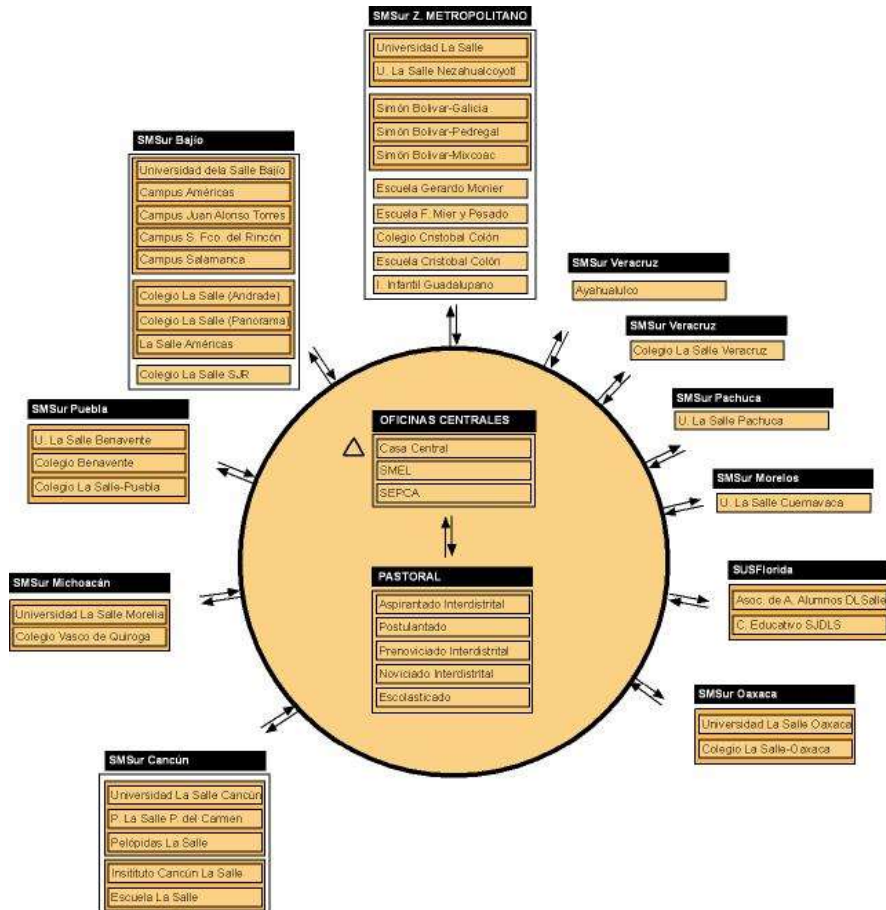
SMSur Z. METROPOLITANO

Universidad La Salle

U. La Salle Nezahualcoyotl

Simón Bolivar-Galicia

Simón Bolivar-Pedregal

Simón Bolivar-Mixcoac

Escuela Gerardo Monier

Escuela F. Mier y Pesado

Colegio Cristobal Colón

Escuela Cristobal Colón

I. Infantil Guadalupano

SMSur Bajío

Universidad dela Salle Bajío

Campus Américas

Campus Juan Alonso Torres

Campus S. Fco. del Rincón

Campus Salamanca

Colegio La Salle (Andrade)

Colegio La Salle (Panorama)

La Salle Américas

Colegio La Salle SJR

SMSur Veracruz

Ayahualulco

SMSur Veracruz

Colegio La Salle Veracruz

SMSur Pachuca

U. La Salle Pachuca

SMSur Puebla

U. La Salle Benavente

Colegio Benavente

Colegio La Salle-Puebla

OFICINAS CENTRALES

Casa Central

SMEL

SEPCA

SMSur Morelos

U. La Salle Cuernavaca

SUSFlorida

Asoc. de A. Alumnos DLSalle

C. Educativo SJDLS

SMSur Michoacán

Universidad La Salle Morelia

Colegio Vasco de Quiroga

PASTORAL

Aspirantado Interdistrital

Postulantado

Prenoviciado Interdistrital

Noviciado Interdistrital

Escolasticado

SMSur Oaxaca

Universidad La Salle Oaxaca

Colegio La Salle-Oaxaca

SMSur Cancún

Universidad La Salle Cancún

P. La Salle P. del Carmen

Pelópidas La Salle

Insituto Cancún La Salle

Escuela La Salle